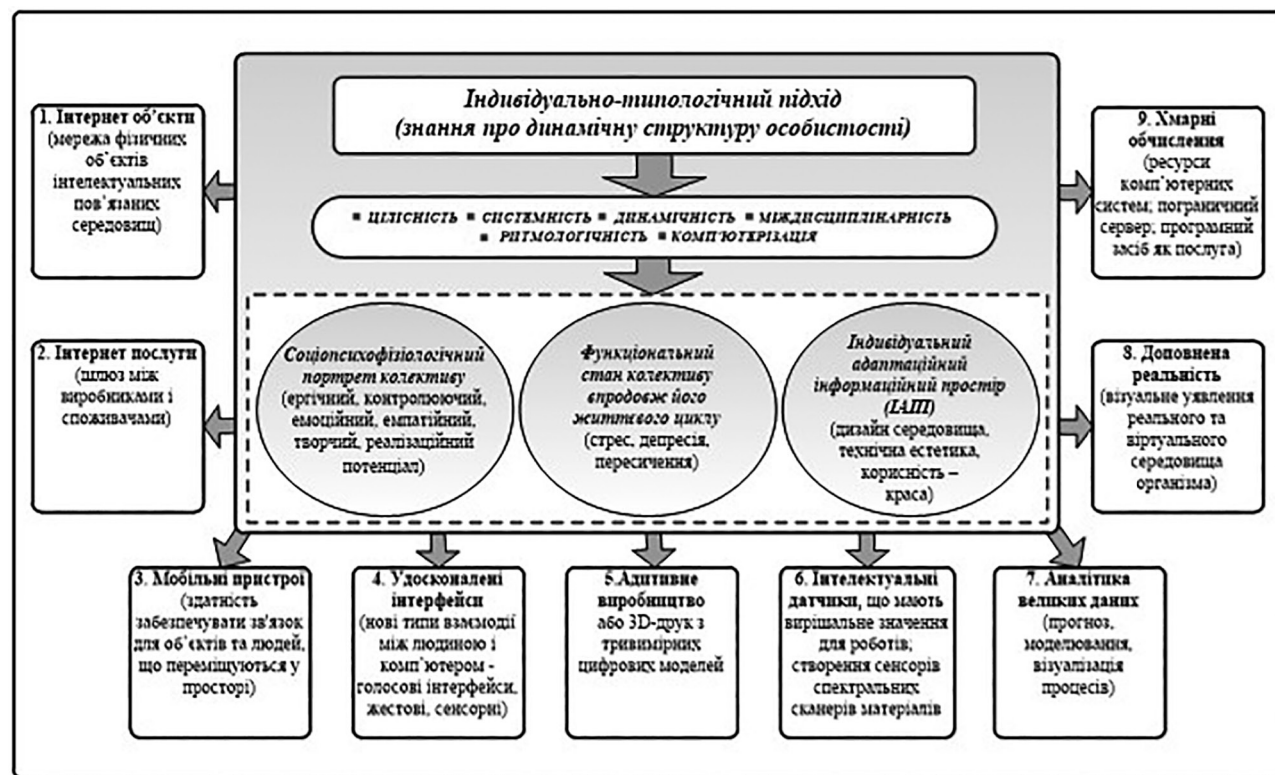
Індивідуально-типологічний підхід (знання про динамічну структуру особистості)

▪ ЦІЛІСНІСТЬ ▪ СИСТЕМНІСТЬ ▪ ДИНАМІЧНІСТЬ ▪ МІЖДИСЦИПЛІНАРНІСТЬ ▪ РИТМОЛОГІЧНІСТЬ ▪ КОМП'ЮТЕРИЗАЦІЯ

Соціопсихофізіологічний портрет колективу (ергічний, контролюючий, емоційний, емпатійний, творчий, реалізаційний потенціал)

Функціональний стан колективу впродовж його життєвого циклу (стрес, депресія, пересичення)

Індивідуальний адаптаційний інформаційний простір (ІАІП) (дизайн середовища, технічна естетика, корисність – краса)

1. Інтернет об'єкти (мережа фізичних об'єктів інтелектуальних пов'язаних середовищ)

2. Інтернет послуги (шлюз між виробниками і споживачами)

3. Мобільні пристрої (здатність забезпечувати зв'язок для об'єктів та людей, що переміщуються у просторі)

4. Удосконалені інтерфейси (нові типи взаємодії між людиною і комп'ютером - голосові інтерфейси, жестові, сенсорні)

5.Адитивне виробництво або 3D-друк з тривимірних цифрових моделей

6. Інтелектуальні датчики, що мають вирішальне значення для роботів; створення сенсорів спектральних сканерів матеріалів

7. Аналітика великих даних (прогноз, моделювання, візуалізація процесів)

8. Доповнена реальність (візуальне уявлення реального та віртуального середовища організма)

9. Хмарні обчислення (ресурси комп'ютерних систем; пограничний сервер; програмний засіб як послуга)